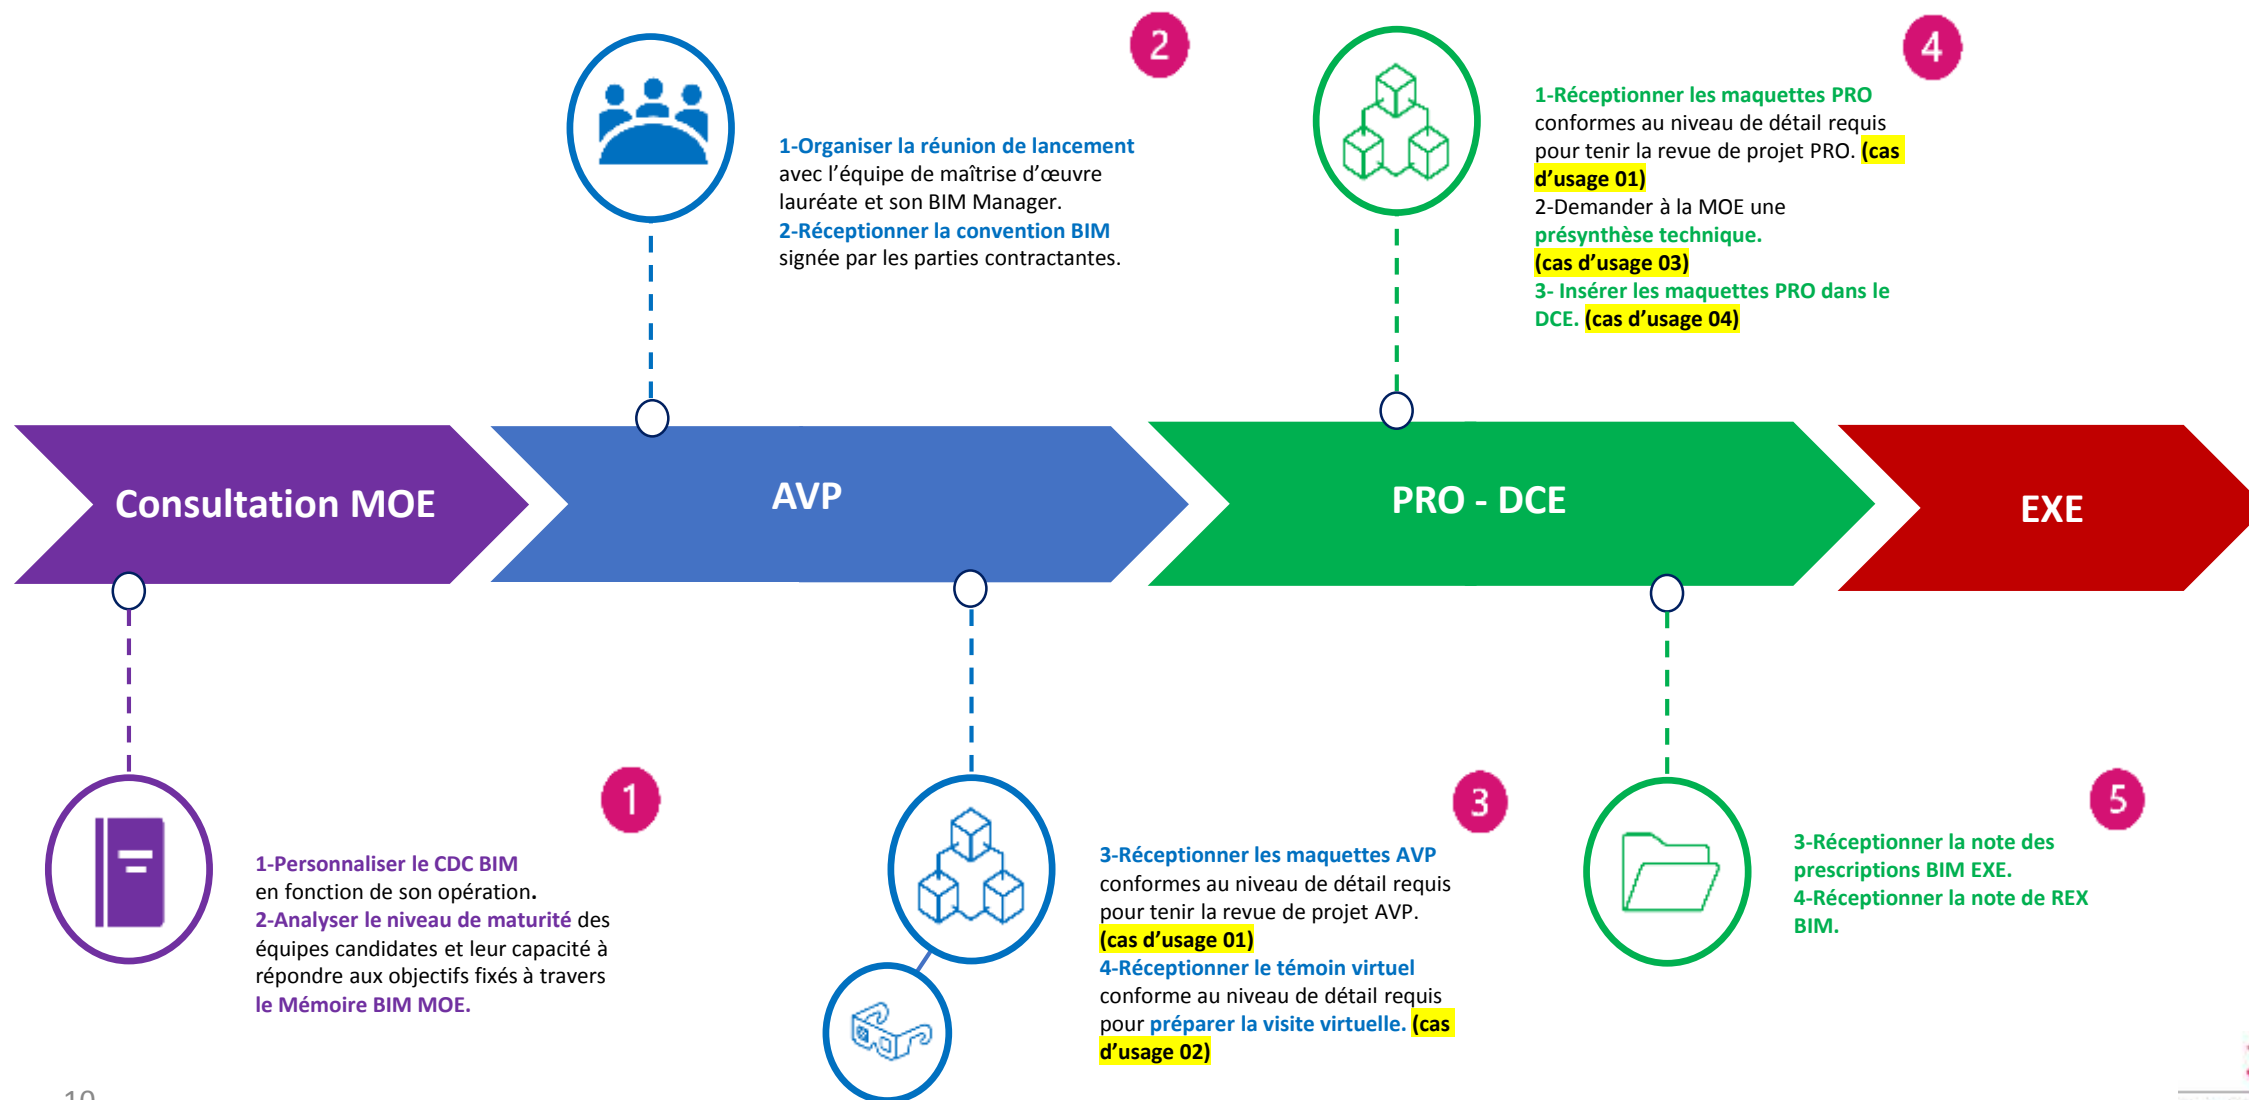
2

1-Organiser la réunion de lancement avec l'équipe de maîtrise d'œuvre lauréate et son BIM Manager.
2-Réceptionner la convention BIM signée par les parties contractantes.

4

1-Réceptionner les maquettes PRO conformes au niveau de détail requis pour tenir la revue de projet PRO. (cas d'usage 01)
2-Demander à la MOE une présynthèse technique. (cas d'usage 03)
3- Insérer les maquettes PRO dans le DCE. (cas d'usage 04)

Consultation MOE

AVP

PRO - DCE

EXE

1

1-Personnaliser le CDC BIM en fonction de son opération.
2-Analyser le niveau de maturité des équipes candidates et leur capacité à répondre aux objectifs fixés à travers le Mémoire BIM MOE.

3

3-Réceptionner les maquettes AVP conformes au niveau de détail requis pour tenir la revue de projet AVP. (cas d'usage 01)
4-Réceptionner le témoin virtuel conforme au niveau de détail requis pour préparer la visite virtuelle. (cas d'usage 02)

5

3-Réceptionner la note des prescriptions BIM EXE.
4-Réceptionner la note de REX BIM.

10